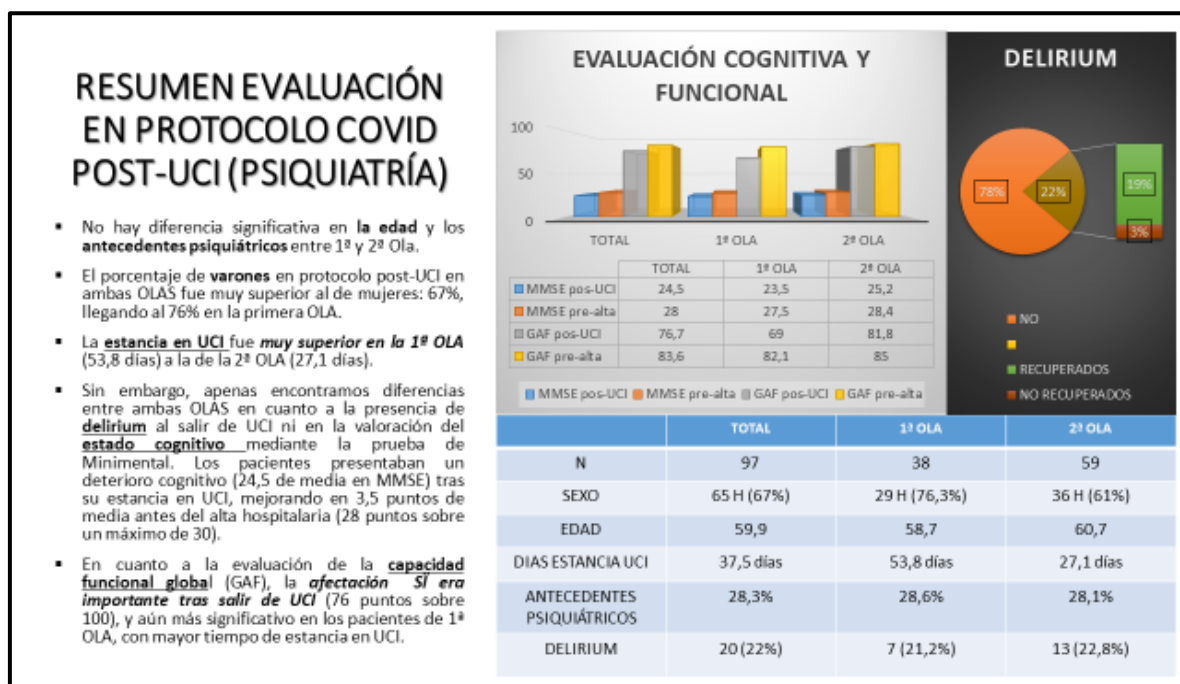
RESUMEN EVALUACIÓN EN PROTOCOLO COVID POST-UCI (PSIQUIATRÍA)

▪ No hay diferencia significativa en **la edad** y los **antecedentes psiquiátricos** entre 1ª y 2ª Ola.

▪ El porcentaje de **varones** en protocolo post-UCI en ambas OLAS fue muy superior al de mujeres: 67%, llegando al 76% en la primera OLA.

▪ La **estancia en UCI** fue ***muy superior en la 1ª OLA*** (53,8 días) a la de la 2ª OLA (27,1 días).

▪ Sin embargo, apenas encontramos diferencias entre ambas OLAS en cuanto a la presencia de **delirium** al salir de UCI ni en la valoración del **estado cognitivo** mediante la prueba de Minimental. Los pacientes presentaban un deterioro cognitivo (24,5 de media en MMSE) tras su estancia en UCI, mejorando en 3,5 puntos de media antes del alta hospitalaria (28 puntos sobre un máximo de 30).

▪ En cuanto a la evaluación de la **capacidad funcional global** (GAF), la ***afectación SÍ era importante tras salir de UCI*** (76 puntos sobre 100), y aún más significativo en los pacientes de 1ª OLA, con mayor tiempo de estancia en UCI.

EVALUACIÓN COGNITIVA Y FUNCIONAL

100
50
0
TOTAL 1ª OLA 2ª OLA

| | TOTAL | 1ª OLA | 2ª OLA |
|---|---|---|---|
| MMSE pos-UCI | 24,5 | 23,5 | 25,2 |
| MMSE pre-alta | 28 | 27,5 | 28,4 |
| GAF pos-UCI | 76,7 | 69 | 81,8 |
| GAF pre-alta | 83,6 | 82,1 | 85 |

MMSE pos-UCI MMSE pre-alta GAF pos-UCI GAF pre-alta

DELIRIUM

78% 22% 19% 3%

NO
RECUPERADOS
NO RECUPERADOS

| | TOTAL | 1ª OLA | 2ª OLA |
|---|---|---|---|
| N | 97 | 38 | 59 |
| SEXO | 65 H (67%) | 29 H (76,3%) | 36 H (61%) |
| EDAD | 59,9 | 58,7 | 60,7 |
| DIAS ESTANCIA UCI | 37,5 días | 53,8 días | 27,1 días |
| ANTECEDENTES PSIQUIÁTRICOS | 28,3% | 28,6% | 28,1% |
| DELIRIUM | 20 (22%) | 7 (21,2%) | 13 (22,8%) |